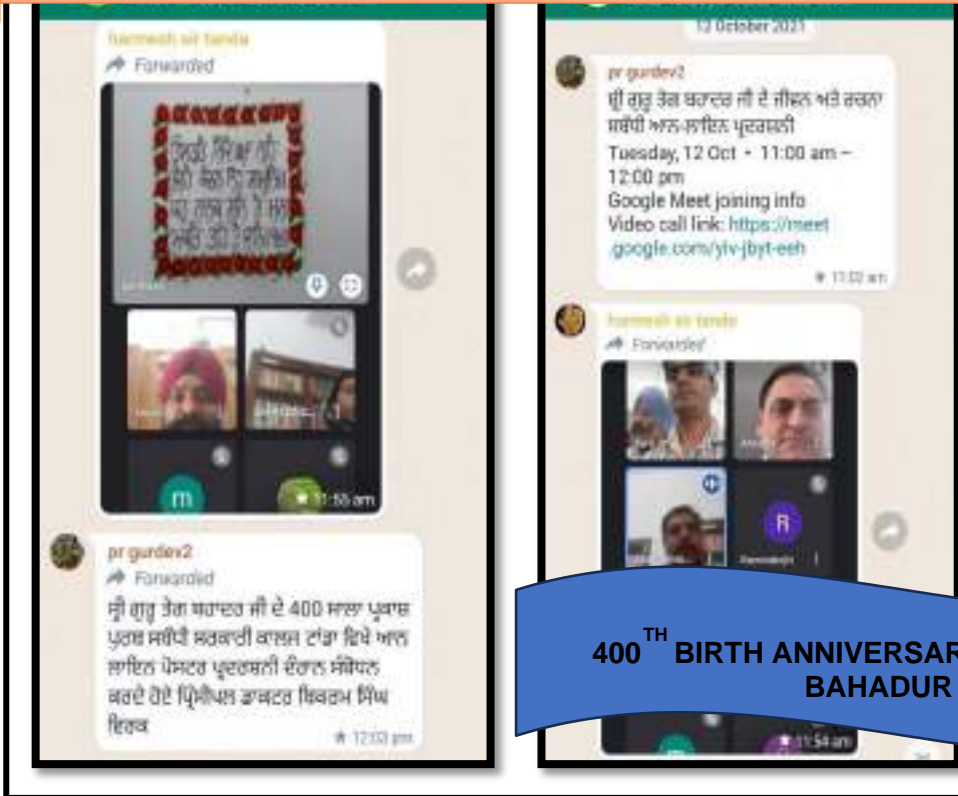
harmesh sir tanda
Forwarded

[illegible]

m

11:55 am

pr gurdev2
Forwarded
ਸ੍ਰੀ ਗੁਰੂ ਤੇਗ ਬਹਾਦਰ ਜੀ ਦੇ 400 ਸਾਲਾ ਪ੍ਰਕਾਸ਼ ਪੁਰਬ ਸਬੰਧੀ ਸਰਕਾਰੀ ਕਾਲਜ ਟਾਂਡਾ ਵਿਖੇ ਆਨ ਲਾਇਨ ਪੋਸਟਰ ਪ੍ਰਦਰਸ਼ਨੀ ਦੌਰਾਨ ਸੰਬੋਧਨ ਕਰਦੇ ਹੋਏ ਪ੍ਰਿੰਸੀਪਲ ਡਾਕਟਰ ਬਿਕਰਮ ਸਿੰਘ ਵਿਰਕ
12:03 pm

12 October 2021

pr gurdev2
ਸ਼੍ਰੀ ਗੁਰੂ ਤੇਗ ਬਹਾਦਰ ਜੀ ਦੇ ਜੀਵਨ ਅਤੇ ਰਚਨਾ ਸਬੰਧੀ ਆਨ-ਲਾਇਨ ਪ੍ਰਦਰਸ਼ਨੀ
Tuesday, 12 Oct • 11:00 am – 12:00 pm
Google Meet joining info
Video call link: https://meet.google.com/yiv-jbyt-eeh
11:02 am

harmesh sir tanda
Forwarded

R

11:54 am

400$^{TH}$ BIRTH ANNIVERSAR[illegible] BAHADUR